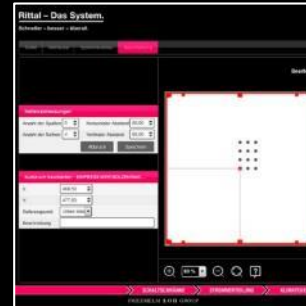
Rittal – Das System.

Schneller – besser – überall.

Bearb

Rasterzuweisungen

Anzahl der Spalten

Horizontaler Abstand

Anzahl der Reihen

Vertikaler Abstand

Bild à Übernehmen

Speichern

x

y

Referenzpunkt

Beschreibung

80 %

SCHALTSCHRÄNKE

STROMVERTEILUNG

KLIMATISIERUNG

FRIEDHELM LOH GROUP